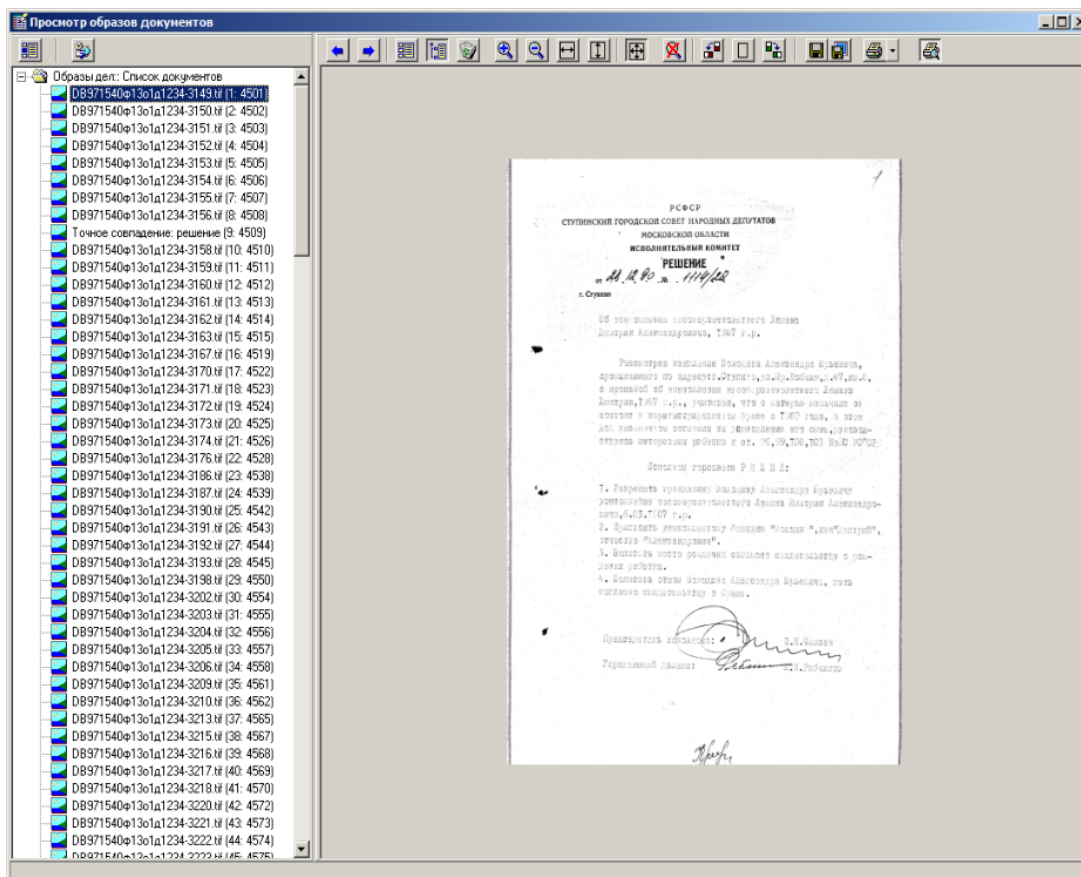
Просмотр образов документов

Образы дел: Список документов
DB971540ф13о1д1234-3149.tif (1: 4501)
DB971540ф13о1д1234-3150.tif (2: 4502)
DB971540ф13о1д1234-3151.tif (3: 4503)
DB971540ф13о1д1234-3152.tif (4: 4504)
DB971540ф13о1д1234-3153.tif (5: 4505)
DB971540ф13о1д1234-3154.tif (6: 4506)
DB971540ф13о1д1234-3155.tif (7: 4507)
DB971540ф13о1д1234-3156.tif (8: 4508)
Точное совпадение: решение (9: 4509)
DB971540ф13о1д1234-3158.tif (10: 4510)
DB971540ф13о1д1234-3159.tif (11: 4511)
DB971540ф13о1д1234-3160.tif (12: 4512)
DB971540ф13о1д1234-3161.tif (13: 4513)
DB971540ф13о1д1234-3162.tif (14: 4514)
DB971540ф13о1д1234-3163.tif (15: 4515)
DB971540ф13о1д1234-3167.tif (16: 4519)
DB971540ф13о1д1234-3170.tif (17: 4522)
DB971540ф13о1д1234-3171.tif (18: 4523)
DB971540ф13о1д1234-3172.tif (19: 4524)
DB971540ф13о1д1234-3173.tif (20: 4525)
DB971540ф13о1д1234-3174.tif (21: 4526)
DB971540ф13о1д1234-3176.tif (22: 4528)
DB971540ф13о1д1234-3186.tif (23: 4538)
DB971540ф13о1д1234-3187.tif (24: 4539)
DB971540ф13о1д1234-3190.tif (25: 4542)
DB971540ф13о1д1234-3191.tif (26: 4543)
DB971540ф13о1д1234-3192.tif (27: 4544)
DB971540ф13о1д1234-3193.tif (28: 4545)
DB971540ф13о1д1234-3198.tif (29: 4550)
DB971540ф13о1д1234-3202.tif (30: 4554)
DB971540ф13о1д1234-3203.tif (31: 4555)
DB971540ф13о1д1234-3204.tif (32: 4556)
DB971540ф13о1д1234-3205.tif (33: 4557)
DB971540ф13о1д1234-3206.tif (34: 4558)
DB971540ф13о1д1234-3209.tif (35: 4561)
DB971540ф13о1д1234-3210.tif (36: 4562)
DB971540ф13о1д1234-3213.tif (37: 4565)
DB971540ф13о1д1234-3215.tif (38: 4567)
DB971540ф13о1д1234-3216.tif (39: 4568)
DB971540ф13о1д1234-3217.tif (40: 4569)
DB971540ф13о1д1234-3218.tif (41: 4570)
DB971540ф13о1д1234-3220.tif (42: 4572)
DB971540ф13о1д1234-3221.tif (43: 4573)
DB971540ф13о1д1234-3222.tif (44: 4574)
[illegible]

1
РСФСР
СТУПИНСКИЙ ГОРОДСКОЙ СОВЕТ НАРОДНЫХ ДЕПУТАТОВ
МОСКОВСКОЙ ОБЛАСТИ
ИСПОЛНИТЕЛЬНЫЙ КОМИТЕТ
РЕШЕНИЕ
от 28.12.90 № 1114/22
г. Ступино

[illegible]

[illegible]

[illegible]

Председатель исполкома: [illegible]
Управляющий делами: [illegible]